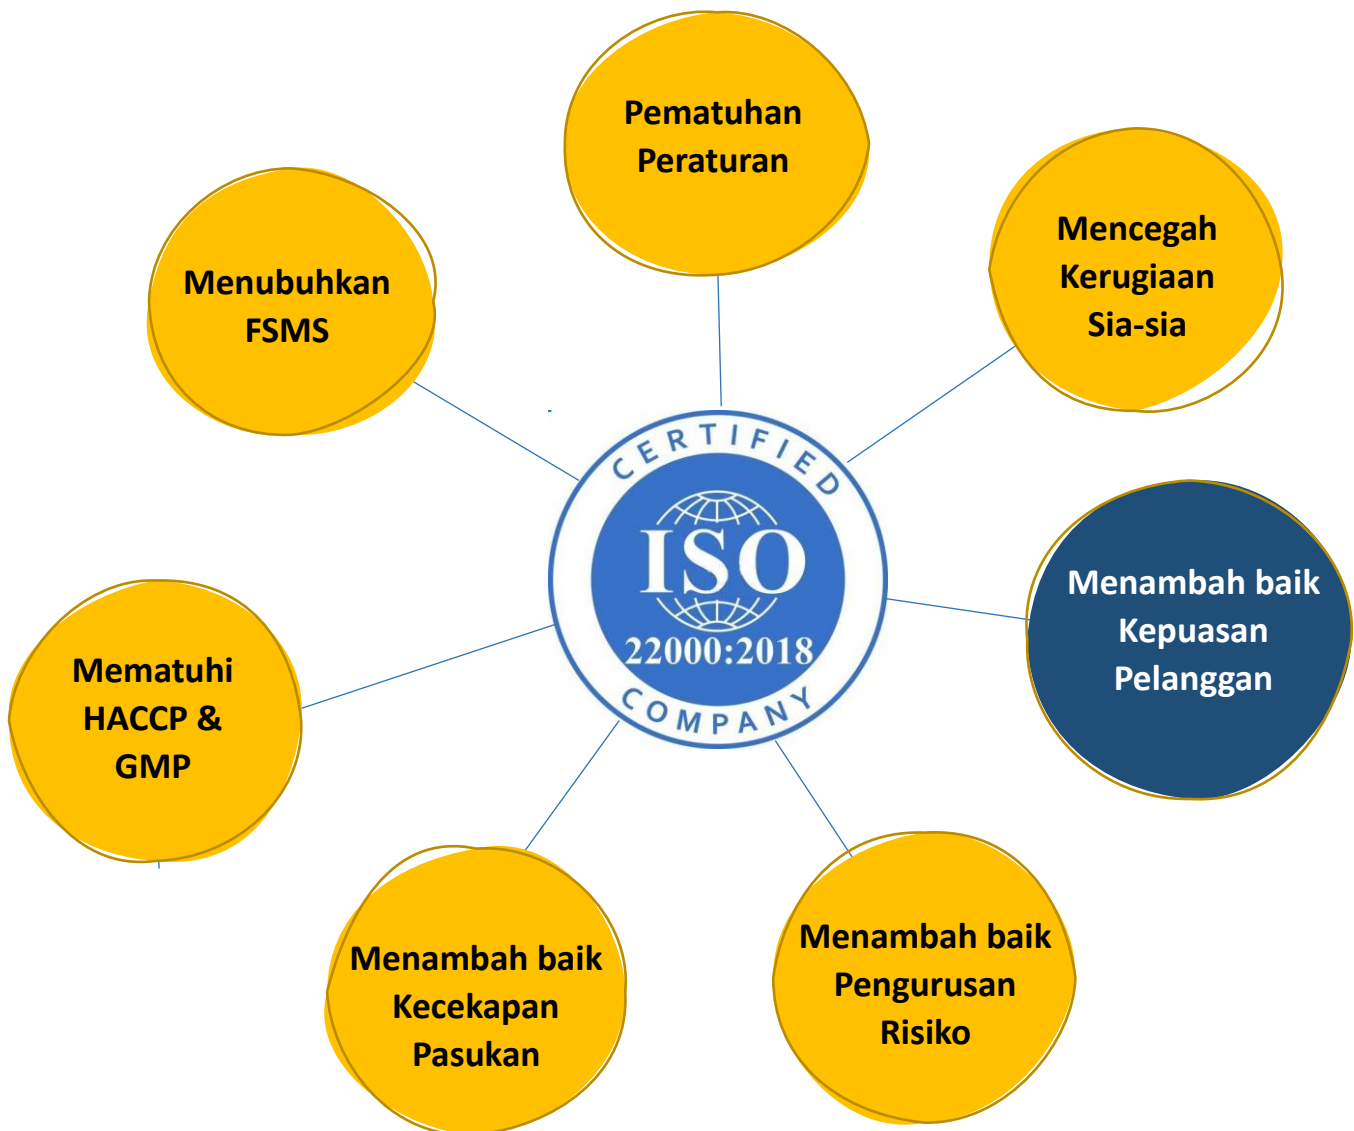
Pematuhan Peraturan

Mencegah Kerugiaan Sia-sia

Menubuhkan FSMS

CERTIFIED

ISO

22000:2018

COMPANY

Menambah baik Kepuasan Pelanggan

Mematuhi HACCP & GMP

Menambah baik Kecekapan Pasukan

Menambah baik Pengurusan Risiko